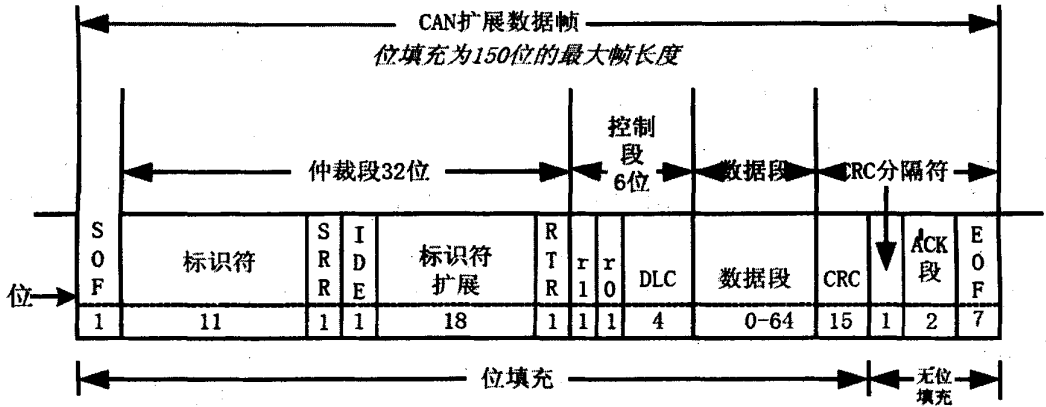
CAN扩展数据帧

位填充为150位的最大帧长度

仲裁段32位

控制段6位

数据段

CRC分隔符

| SOF | 标识符 | SRR | IDE | 标识符扩展 | RTR | r1 | r0 | DLC | 数据段 | CRC | | ACK段 | EOF |
|---|---|---|---|---|---|---|---|---|---|---|---|---|---|
| 1 | 11 | 1 | 1 | 18 | 1 | 1 | 1 | 4 | 0-64 | 15 | 1 | 2 | 7 |

位

位填充

无位填充